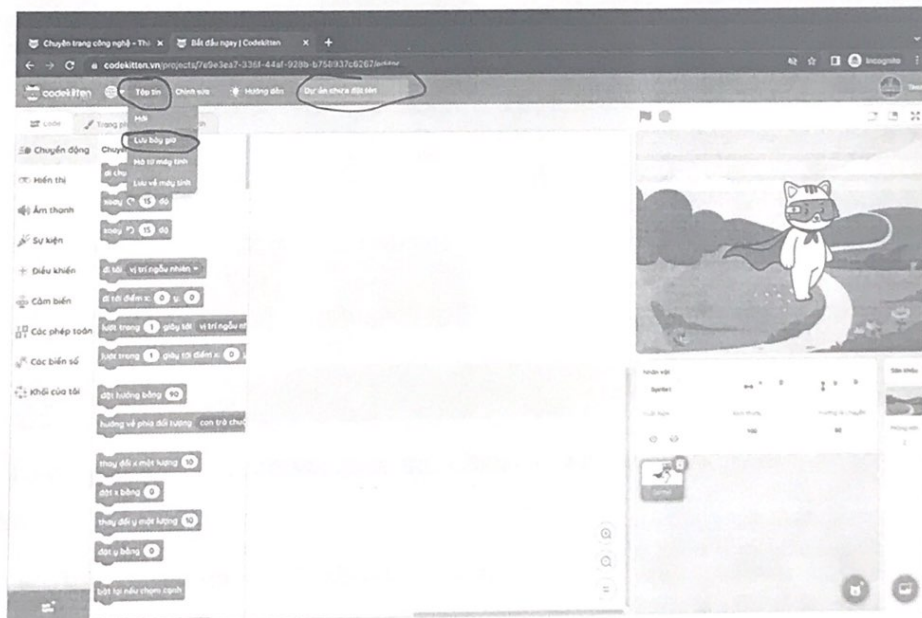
Chuyên trang công nghệ - Thi ×
Bắt đầu ngay | Codekitten ×
+
codekitten.vn/projects/7a9e3ea7-336f-44af-928b-b758937c6267/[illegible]
Incognito
codekitten
Tệp tin
Chỉnh sửa
Hướng dẫn
Dự án chưa đặt tên
Code
Trang phục
Mới
Lưu bây giờ
Mở từ máy tính
Lưu về máy tính
Chuyển động
Hiển thị
Âm thanh
Sự kiện
Điều khiển
Cảm biến
Các phép toán
Các biến số
Khối của tôi
Chuyển động
di chuyển
xoay 15 độ
xoay 15 độ
đi tới vị trí ngẫu nhiên
đi tới điểm x: 0 y: 0
lướt trong 1 giây tới vị trí ngẫu nhiên
lướt trong 1 giây tới điểm x: 0 y:
đặt hướng bằng 90
hướng về phía đối tượng con trỏ chuột
thay đổi x một lượng 10
đặt x bằng 0
thay đổi y một lượng 10
đặt y bằng 0
bật lại nếu chạm cạnh
Nhân vật
Sprite1
100
90
Sprite1
Sân khấu
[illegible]